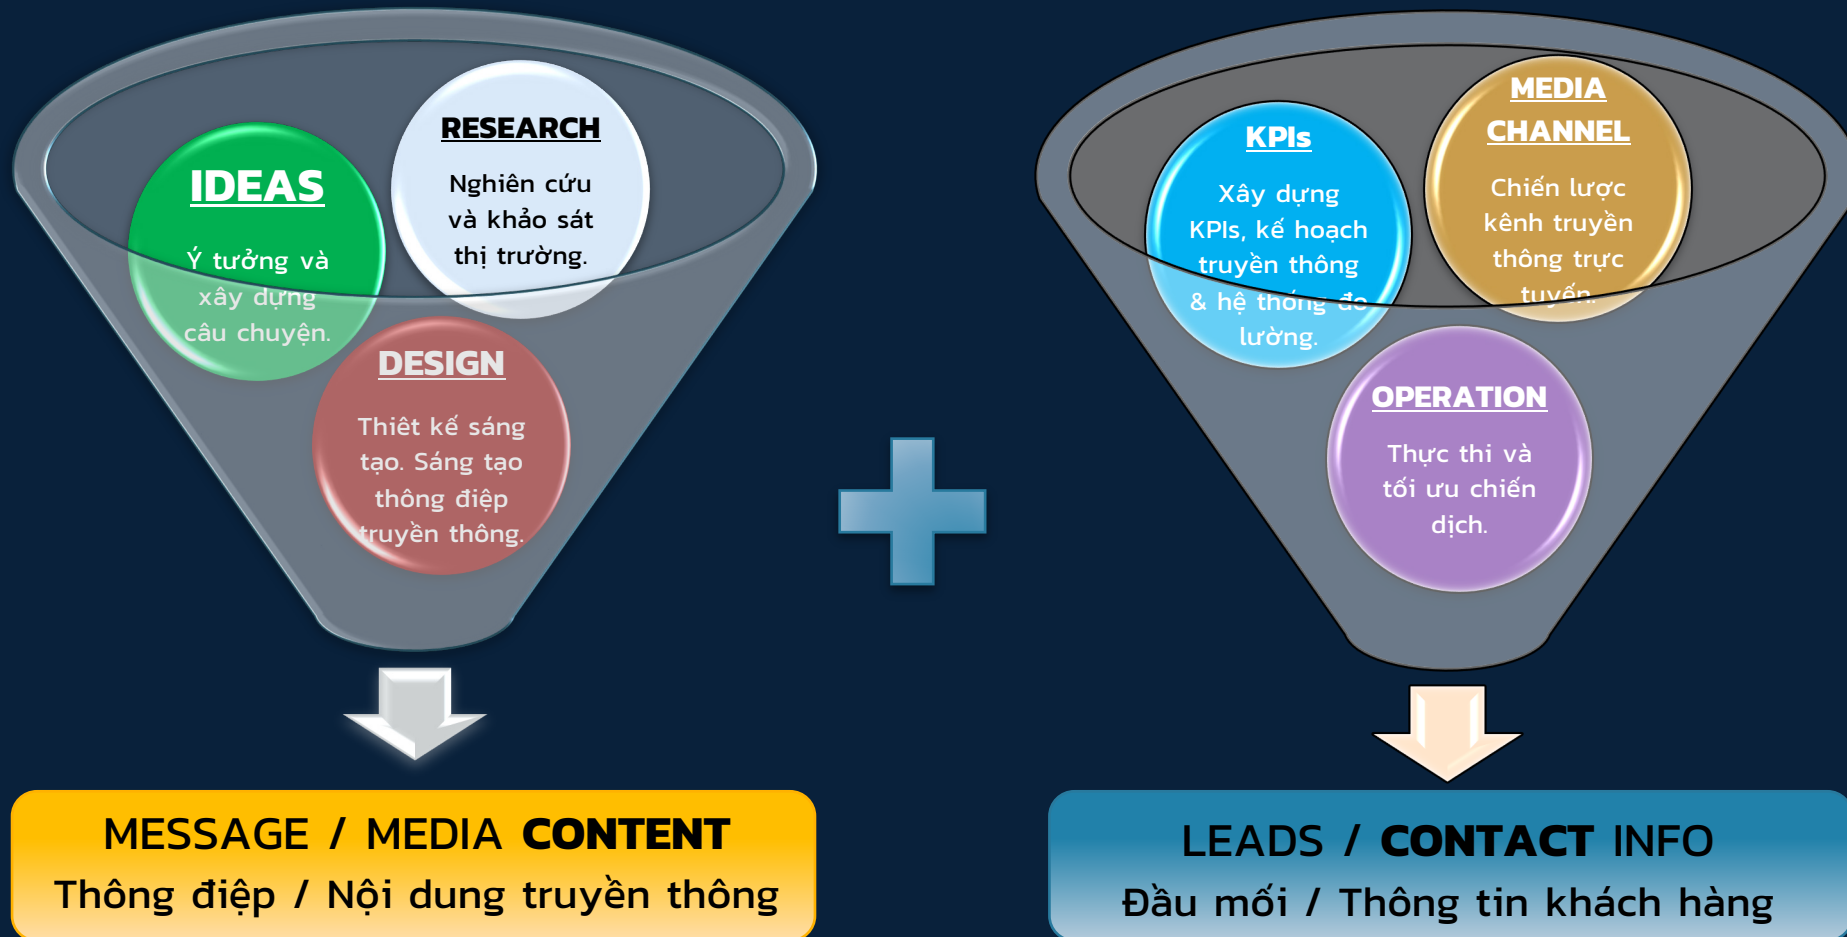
IDEAS

Ý tưởng và xây dựng câu chuyện.

RESEARCH

Nghiên cứu và khảo sát thị trường.

DESIGN

Thiết kế sáng tạo. Sáng tạo thông điệp truyền thông.

MESSAGE / MEDIA CONTENT
Thông điệp / Nội dung truyền thông

KPIs

Xây dựng KPIs, kế hoạch truyền thông & hệ thống đo lường.

MEDIA CHANNEL

Chiến lược kênh truyền thông trực tuyến.

OPERATION

Thực thi và tối ưu chiến dịch.

LEADS / CONTACT INFO
Đầu mối / Thông tin khách hàng